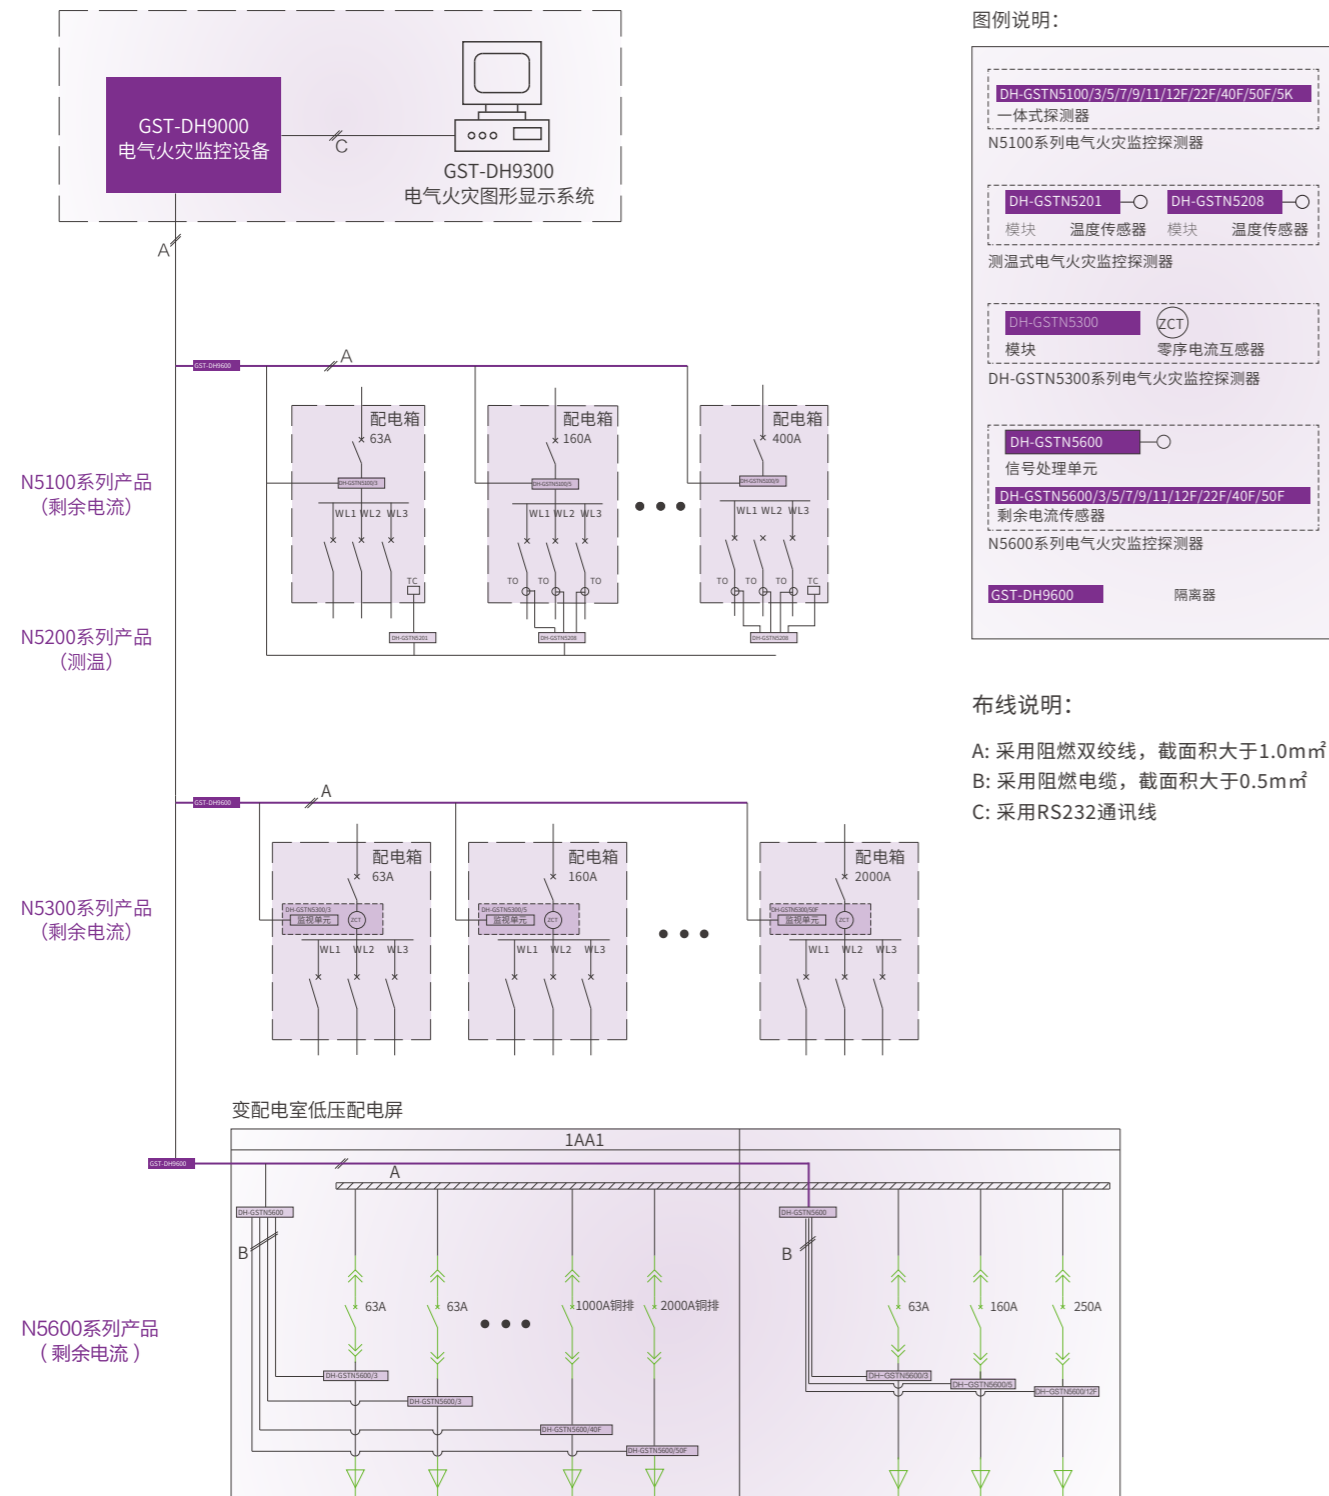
GST-DH9000
电气火灾监控设备

C

GST-DH9300
电气火灾图形显示系统

A

GST-DH9600

A

配电箱
63A
DH-GSTN5100/3
WL1 WL2 WL3
TC
DH-GSTN5201

配电箱
160A
DH-GSTN5100/5
WL1 WL2 WL3
TO TO TO
DH-GSTN5208

配电箱
400A
DH-GSTN5100/9
WL1 WL2 WL3
TO TO TO TC
DH-GSTN5208

N5100系列产品
(剩余电流)

N5200系列产品
(测温)

GST-DH9600

A

配电箱
63A
DH-GSTN5300/3
监视单元
ZCT
WL1 WL2 WL3

配电箱
160A
DH-GSTN5300/5
监视单元
ZCT
WL1 WL2 WL3

配电箱
2000A
DH-GSTN5300/50F
监视单元
ZCT
WL1 WL2 WL3

N5300系列产品
(剩余电流)

变配电室低压配电屏

1AA1

GST-DH9600

A

DH-GSTN5600
B
63A
63A
1000A铜排
2000A铜排
DH-GSTN5600/3
DH-GSTN5600/3
DH-GSTN5600/40F
DH-GSTN5600/50F

DH-GSTN5600
B
63A
160A
250A
DH-GSTN5600/3
DH-GSTN5600/5
DH-GSTN5600/12F

N5600系列产品
(剩余电流)

图例说明:

DH-GSTN5100/3/5/7/9/11/12F/22F/40F/50F/5K
一体式探测器
N5100系列电气火灾监控探测器

DH-GSTN5201
模块 温度传感器
DH-GSTN5208
模块 温度传感器
测温式电气火灾监控探测器

DH-GSTN5300
模块
ZCT
零序电流互感器
DH-GSTN5300系列电气火灾监控探测器

DH-GSTN5600
信号处理单元
DH-GSTN5600/3/5/7/9/11/12F/22F/40F/50F
剩余电流传感器
N5600系列电气火灾监控探测器

GST-DH9600 隔离器

布线说明:

A: 采用阻燃双绞线，截面积大于1.0m㎡
B: 采用阻燃电缆，截面积大于0.5m㎡
C: 采用RS232通讯线